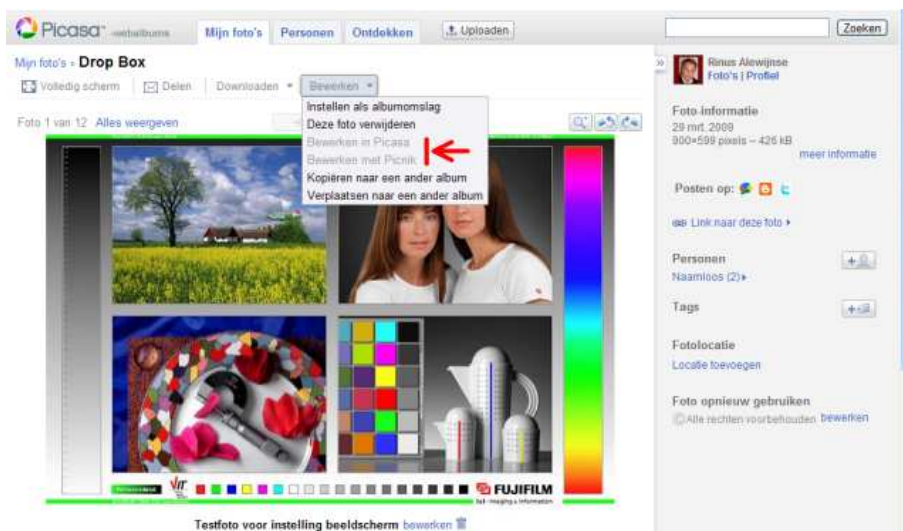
Picasa webalbums | Mijn foto's | Personen | Ontdekken | Uploaden

Zoeken

Mijn foto's » Drop Box

Volledig scherm | Delen | Downloaden ▾ | Bewerken ▾

Instellen als albumomslag
Deze foto verwijderen
Bewerken in Picasa
Bewerken met Picnik
Kopiëren naar een ander album
Verplaatsen naar een ander album

Foto 1 van 12 Alles weergeven

FUJIFILM

Testfoto voor instelling beeldscherm bewerken

Rinus Alewijnse
Foto's | Profiel

Foto-informatie
29 mrt. 2009
900×599 pixels – 426 kB
meer informatie

Posten op:

Link naar deze foto ▸

Personen
Naamloos (2) ▸

Tags

Fotolocatie
Locatie toevoegen

Foto opnieuw gebruiken
Alle rechten voorbehouden bewerken